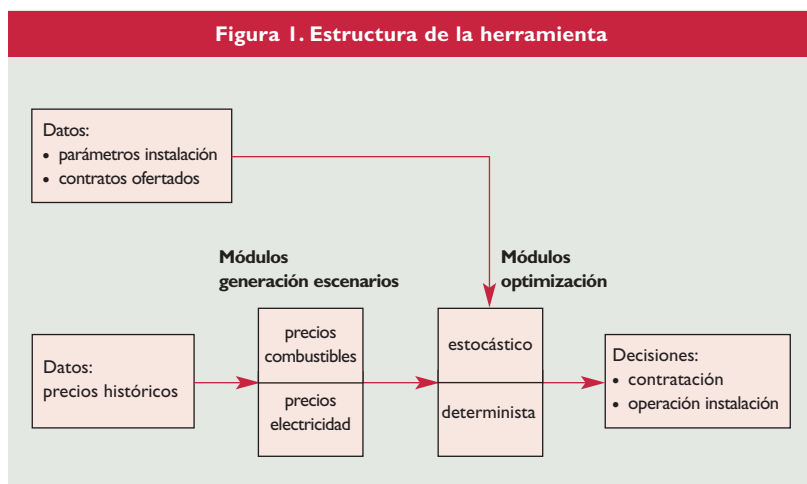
Figura 1. Estructura de la herramienta

Datos:
• parámetros instalación
• contratos ofertados

Módulos generación escenarios

Módulos optimización

Datos:
precios históricos

precios combustibles

precios electricidad

estocástico

determinista

Decisiones:
• contratación
• operación instalación